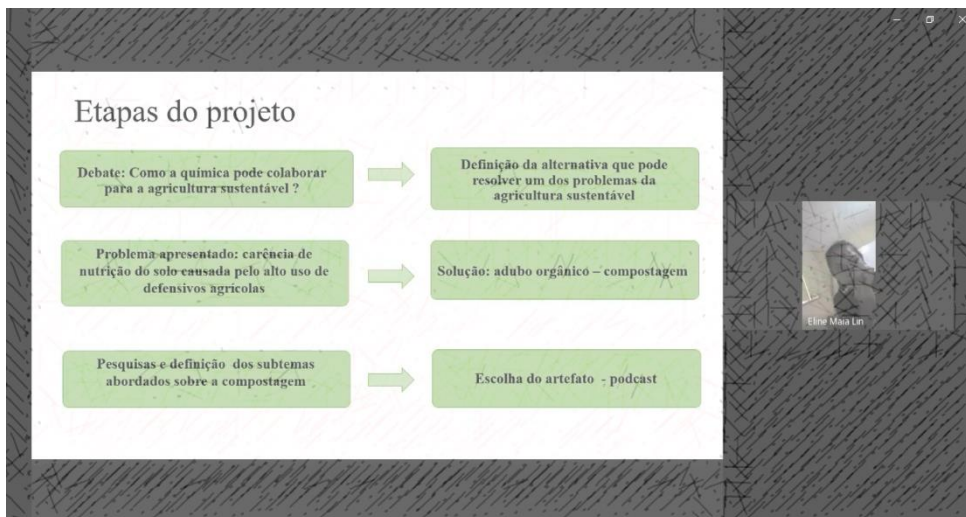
Etapas do projeto

Debate: Como a química pode colaborar para a agricultura sustentável ?

Definição da alternativa que pode resolver um dos problemas da agricultura sustentável

Problema apresentado: carência de nutrição do solo causada pelo alto uso de defensivos agrícolas

Solução: adubo orgânico – compostagem

Pesquisas e definição dos subtemas abordados sobre a compostagem

Escolha do artefato - podcast

Eline Maia Lin